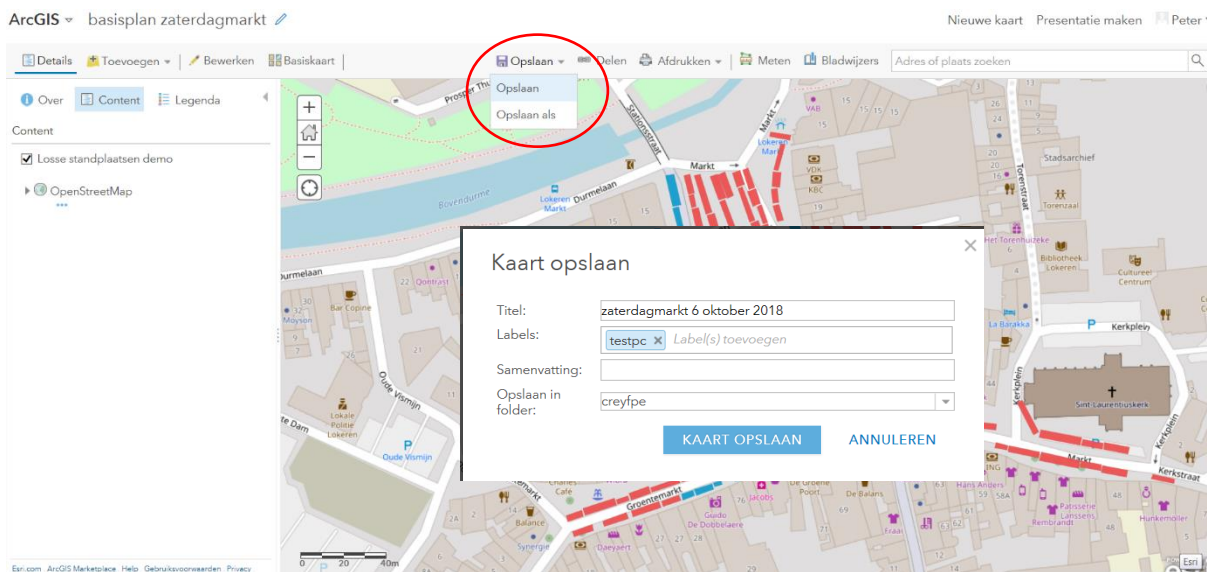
ArcGIS basisplan zaterdagmarkt

Nieuwe kaart Presentatie maken Peter

Details Toevoegen Bewerken Basiskaart Opslaan Delen Afdrukken Meten Bladwijzers Adres of plaats zoeken

Opslaan
Opslaan als

Over Content Legenda

Content

Losse standplaatsen demo

OpenStreetMap

Kaart opslaan

Titel: zaterdagmarkt 6 oktober 2018

Labels: testpc Label(s) toevoegen

Samenvatting:

Opslaan in folder: creyfpe

KAART OPSLAAN ANNULEREN

Prosper Thuysbaert Stationsstraat Markt Markt Bovendurme Durmelaan Durmelaan Lokeren Markt VDK KBC Stadsarchief Torenstraat Torenzaal Het Torenhuizeke Bibliotheek Lokeren Cultureel Centrum Qontrast Bar Copine Moyson La Barakka Kerkplein Kerkplein Sint-Laurentiuskerk Kerkstraat Oude Vismijn Lokale Politie Lokeren Oude Vismijn Groentemarkt Balance Synergie Daeyaert De Dobbelaere Jacobs De Balans Hans Anders Rembrandt Patisserie Janssens Hunkemöller Markt

Esri.com ArcGIS Marketplace Help Gebruiksvoorwaarden Privacy

0 20 40m

Esri